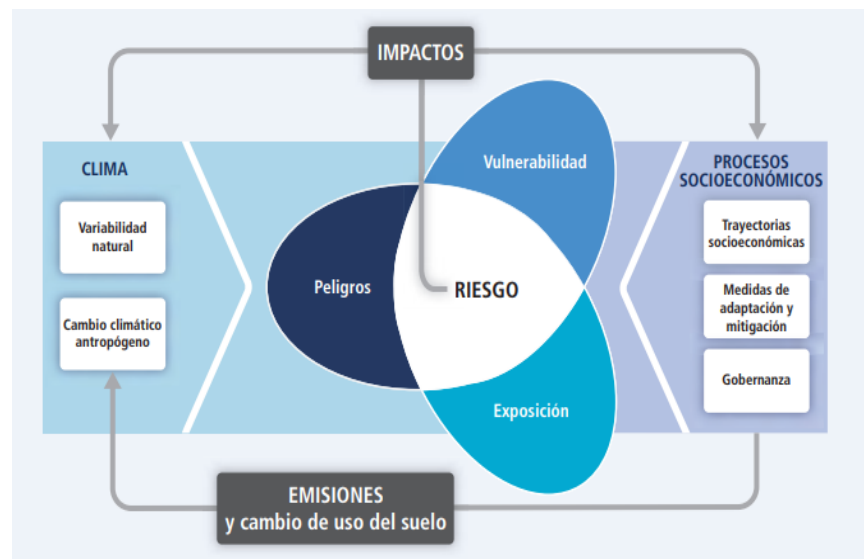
IMPACTOS

CLIMA

Variabilidad natural

Cambio climático antropógeno

Vulnerabilidad

Peligros

RIESGO

Exposición

PROCESOS SOCIOECONÓMICOS

Trayectorias socioeconómicas

Medidas de adaptación y mitigación

Gobernanza

EMISIONES y cambio de uso del suelo